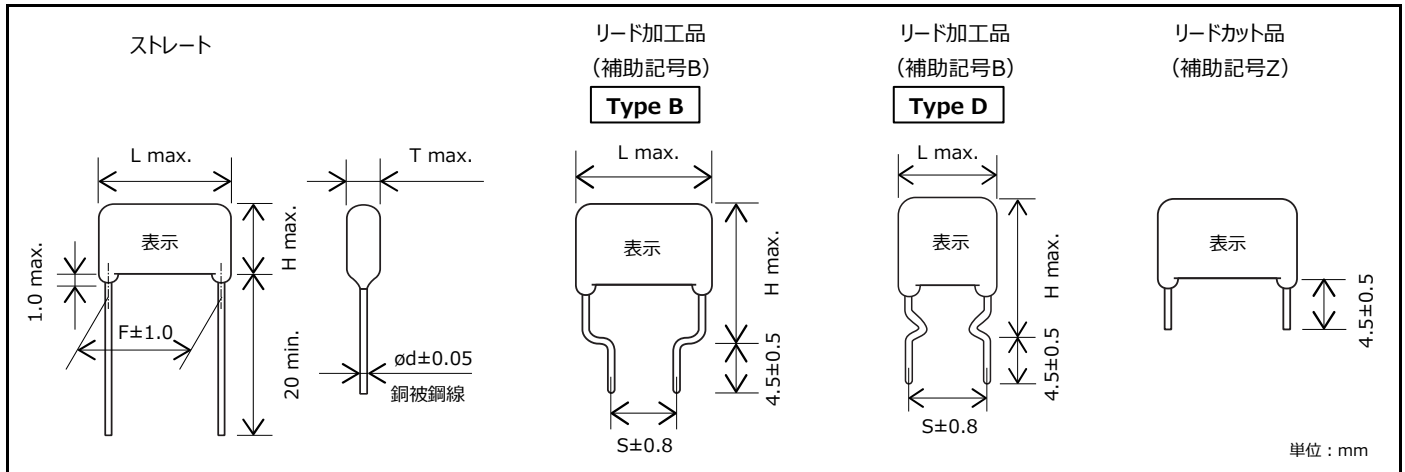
ストレート

L max.

表示

1.0 max.

F±1.0

H max.

20 min.

T max.

ød±0.05
銅被鋼線

リード加工品
(補助記号B)
Type B

L max.

表示

H max.

4.5±0.5

S±0.8

リード加工品
(補助記号B)
Type D

L max.

表示

H max.

4.5±0.5

S±0.8

リードカット品
(補助記号Z)

表示

4.5±0.5

単位：mm